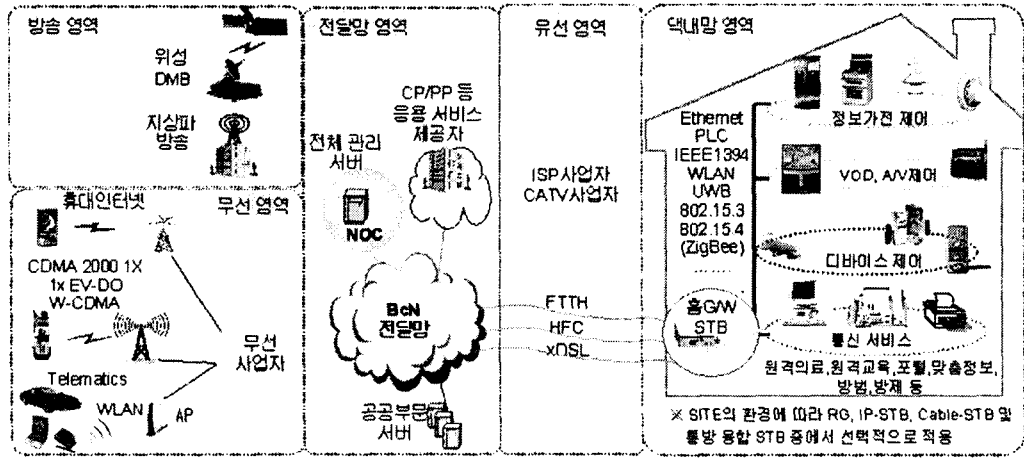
방송 영역

위성 DMB

지상파 방송

휴대인터넷

무선 영역

CDMA 2000 1X
1x EV-DO
W-CDMA

무선 사업자

Telematics

WLAN

AP

전달망 영역

전체 관리 서버

NOC

CP/PP 등 응용 서비스 제공자

BcN 전달망

공공부문 서버

유선 영역

ISP사업자
CATV사업자

FTTH
HFC
xDSL

댁내망 영역

Ethernet
PLC
IEEE1394
WLAN
UWB
802.15.3
802.15.4
(ZigBee)
......

정보가전 제어

VOD, A/V제어

디바이스 제어

홈G/W
STB

통신 서비스

원격의료,원격교육,포털,맞춤정보,방범,방재 등

※ SITE의 환경에 따라 RG, IP-STB, Cable-STB 및 통방 융합 STB 중에서 선택적으로 적용